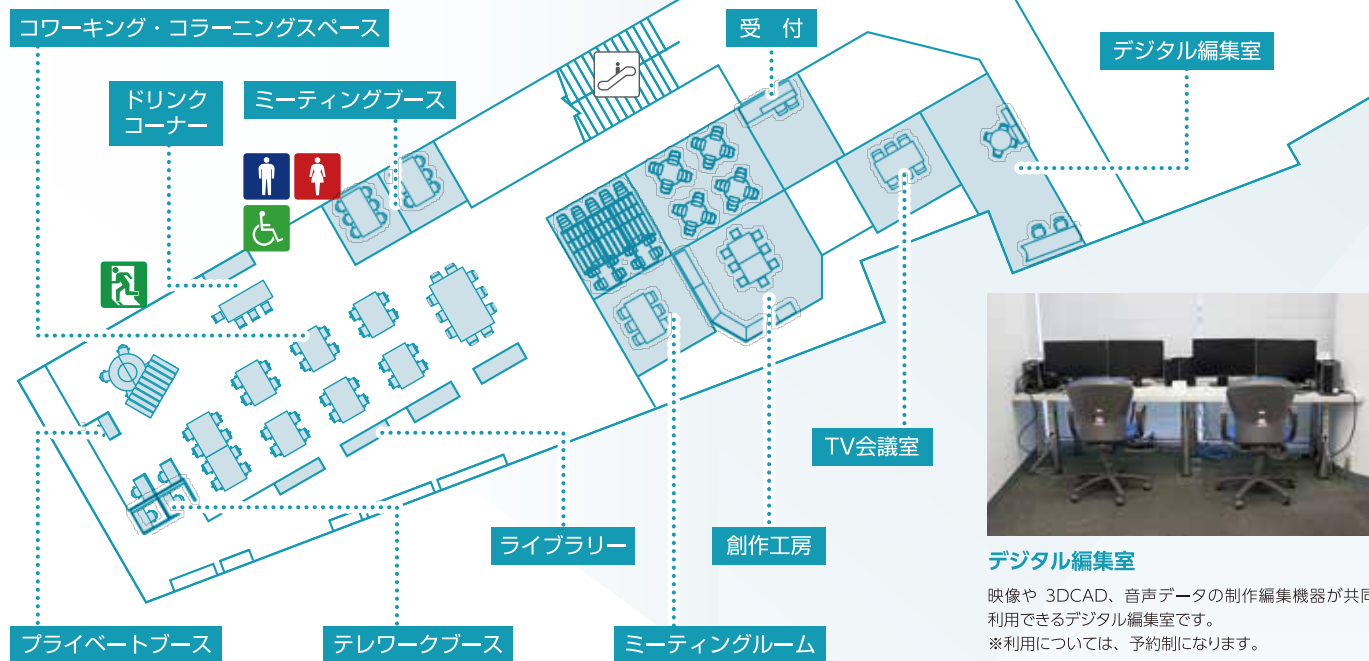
コワーキング・コラーニングスペース

ドリンクコーナー

ミーティングブース

受　付

デジタル編集室

TV会議室

ライブラリー

創作工房

プライベートブース

テレワークブース

ミーティングルーム

デジタル編集室

映像や 3DCAD、音声データの制作編集機器が共同利用できるデジタル編集室です。
※利用については、予約制になります。